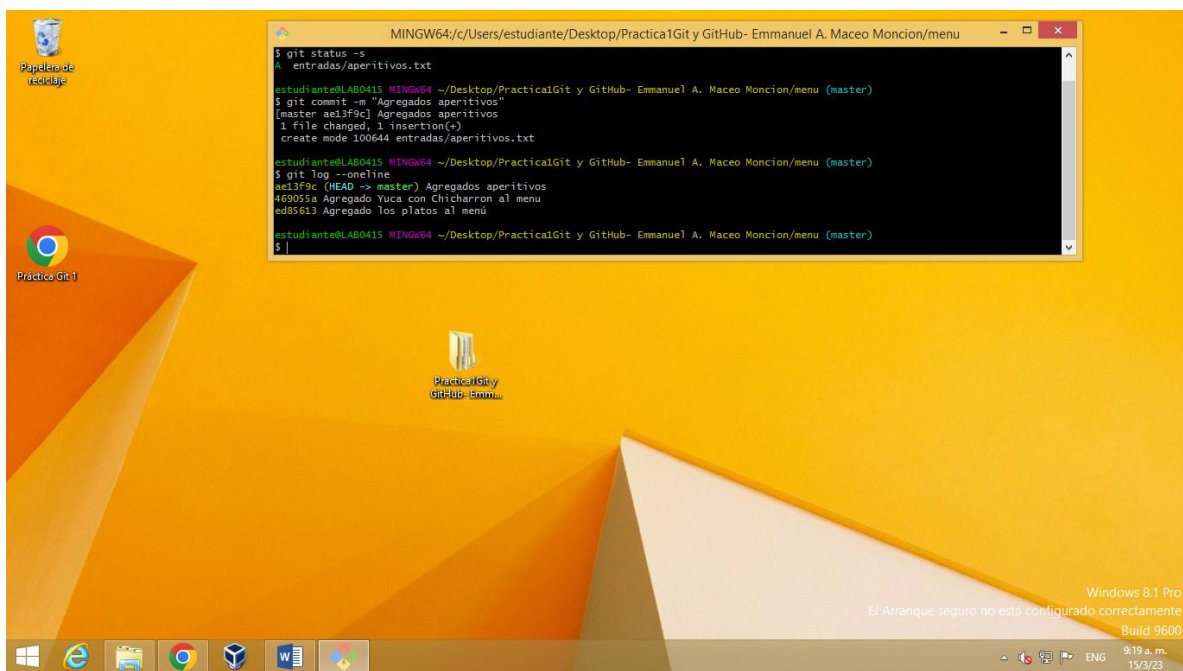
Papelera de reciclaje

MINGW64:/c/Users/estudiante/Desktop/Practica1Git y GitHub- Emmanuel A. Maceo Moncion/menu

$ git status -s
A  entradas/aperitivos.txt

estudiante@LAB0415 MINGW64 ~/Desktop/Practica1Git y GitHub- Emmanuel A. Maceo Moncion/menu (master)
$ git commit -m "Agregados aperitivos"
[master ae13f9c] Agregados aperitivos
 1 file changed, 1 insertion(+)
 create mode 100644 entradas/aperitivos.txt

estudiante@LAB0415 MINGW64 ~/Desktop/Practica1Git y GitHub- Emmanuel A. Maceo Moncion/menu (master)
$ git log --oneline
ae13f9c (HEAD -> master) Agregados aperitivos
469055a Agregado Yuca con Chicharron al menu
ed85613 Agregado los platos al menú

estudiante@LAB0415 MINGW64 ~/Desktop/Practica1Git y GitHub- Emmanuel A. Maceo Moncion/menu (master)
$ |

Práctica Git 1

Practica1Git y GitHub- Emm...

Windows 8.1 Pro
El Arranque seguro no está configurado correctamente
Build 9600

ENG 9:19 a. m. 15/3/23